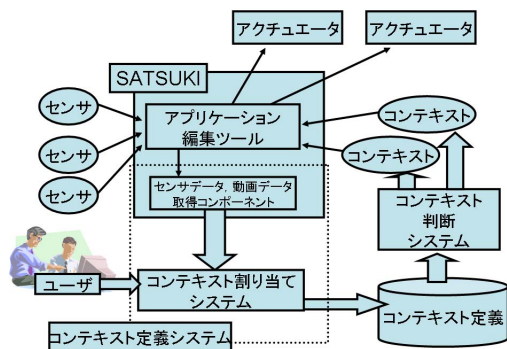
アクチュエータ

アクチュエータ

SATSUKI

センサ

センサ

センサ

アプリケーション編集ツール

コンテキスト

コンテキスト

センサデータ，動画データ取得コンポーネント

コンテキスト判断システム

ユーザ

コンテキスト割り当てシステム

コンテキスト定義

コンテキスト定義システム